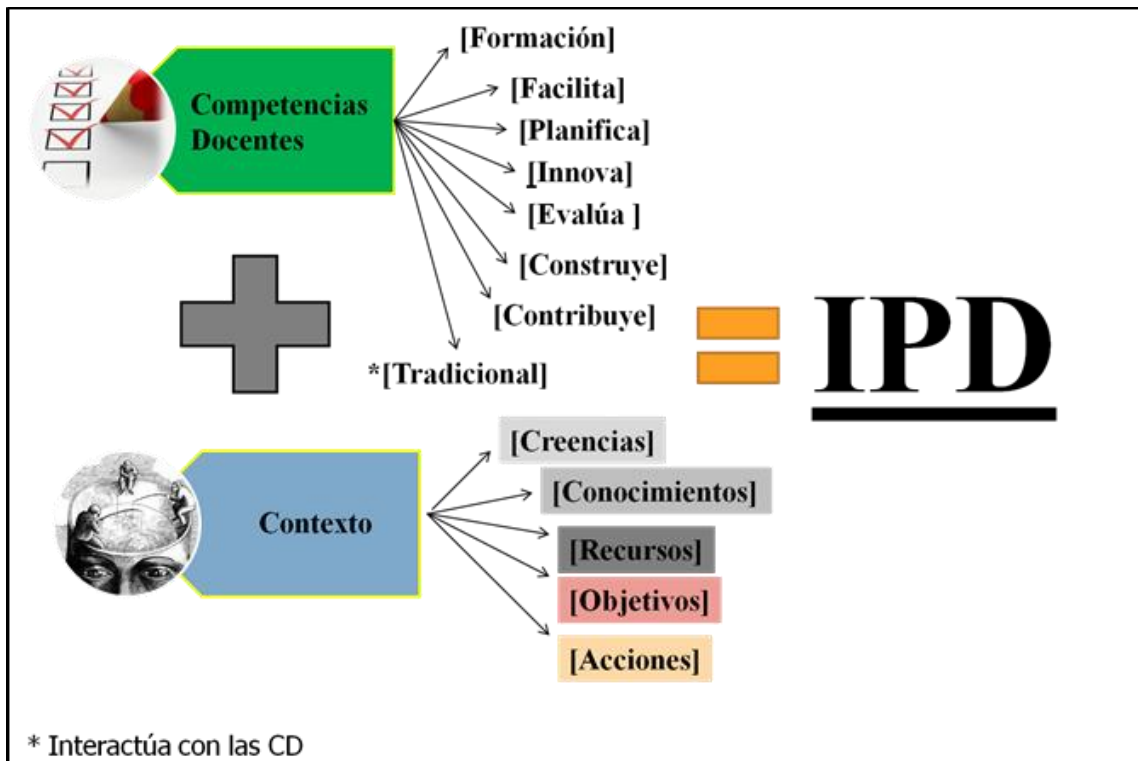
Competencias Docentes

[Formación]

[Facilita]

[Planifica]

[Innova]

[Evalúa ]

[Construye]

[Contribuye]

*[Tradicional]

IPD

Contexto

[Creencias]

[Conocimientos]

[Recursos]

[Objetivos]

[Acciones]

* Interactúa con las CD